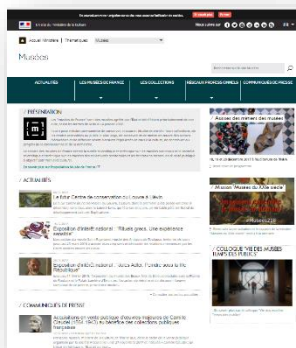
Musées

ACTUALITÉS | LES MUSÉES DE FRANCE | LES COLLECTIONS | RESSOURCES PROFESSIONNELLES | COMMUNIQUÉS DE PRESSE

/ PRÉSENTATION

/ ACTUALITÉS

Le futur Centre de conservation du Louvre à Liévin

Exposition d'intérêt national : "Rituels grecs. Une expérience sensible"

Exposition d'intérêt national : "Arts Arts. Fondus pour la République"

/ COMMUNIQUÉS DE PRESSE

Acquisitions en vente publique d'œuvres majeures de Camille Claudel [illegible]

Accès des métiers des musées

"Musées" Musées du XXIe siècle

/ COLLOQUE "VIE DES MUSÉES TEMPS DES PUBLICS"